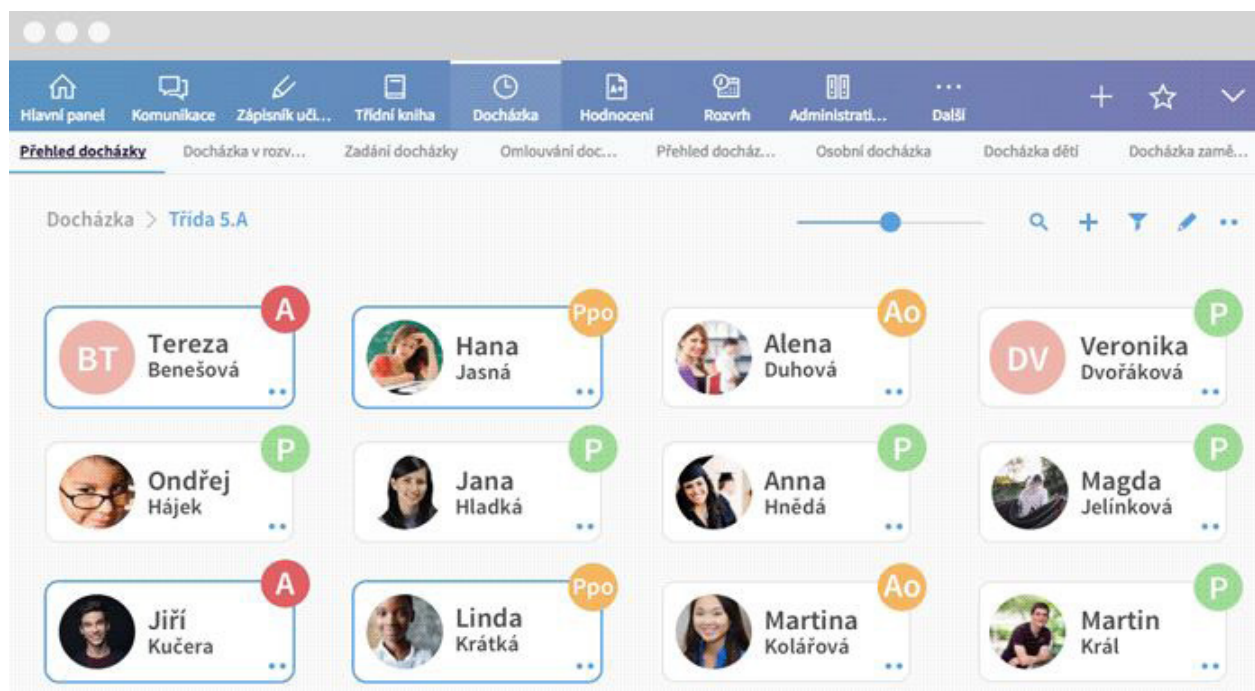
Hlavní panel Komunikace Zápisník uči… Třídní kniha Docházka Hodnocení Rozvrh Administrati… Další

Přehled docházky Docházka v rozv… Zadání docházky Omlouvání doc… Přehled docház… Osobní docházka Docházka dětí Docházka zamě…

Docházka > Třída 5.A

A BT Tereza Benešová
Ppo Hana Jasná
Ao Alena Duhová
P DV Veronika Dvořáková
P Ondřej Hájek
P Jana Hladká
P Anna Hnědá
P Magda Jelínková
A Jiří Kučera
Ppo Linda Krátká
Ao Martina Kolářová
P Martin Král